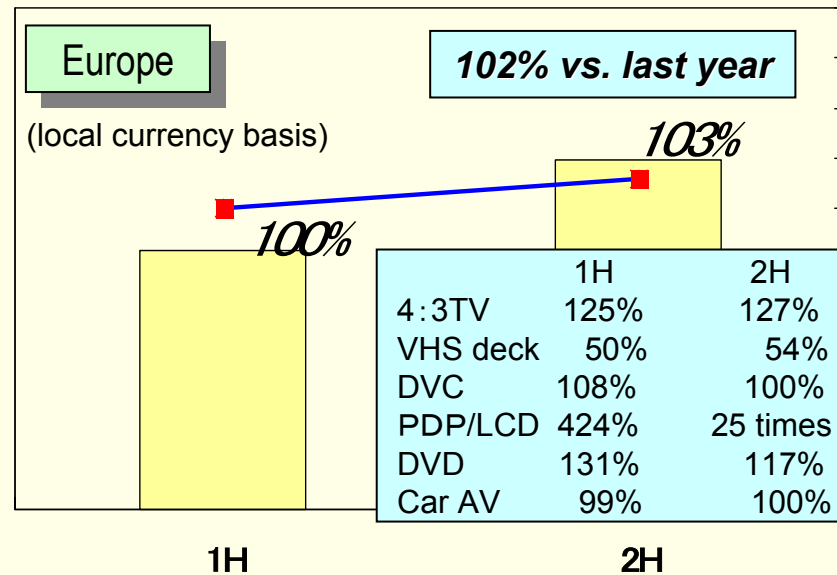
Europe

102% vs. last year

(local currency basis)

103%

100%

|  | 1H | 2H |
|---|---|---|
| 4:3TV | 125% | 127% |
| VHS deck | 50% | 54% |
| DVC | 108% | 100% |
| PDP/LCD | 424% | 25 times |
| DVD | 131% | 117% |
| Car AV | 99% | 100% |

1H

2H